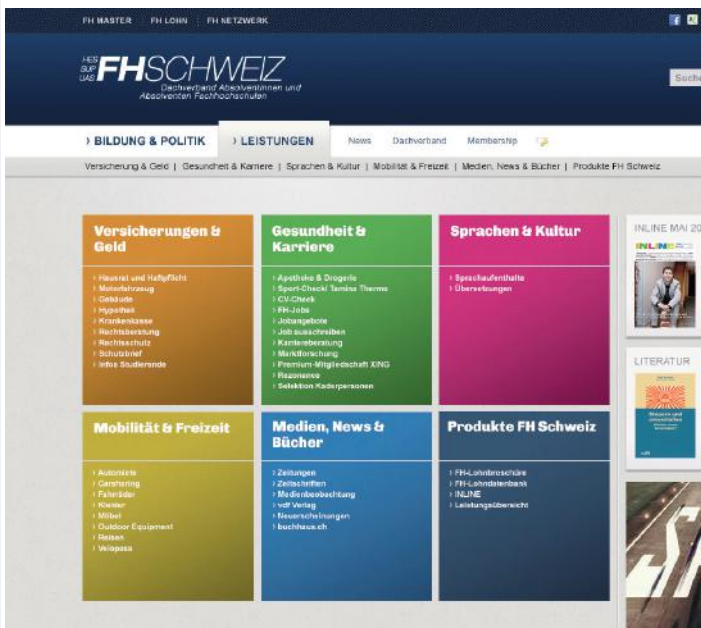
FH MASTER | FH LOHN | FH NETZWERK

HES SUP UAS FHSCHWEIZ
Dachverband Absolventinnen und Absolventen Fachhochschulen

Such

› BILDUNG & POLITIK | › LEISTUNGEN | News | Dachverband | Membership

Versicherung & Geld | Gesundheit & Karriere | Sprachen & Kultur | Mobilität & Freizeit | Medien, News & Bücher | Produkte FH Schweiz

Versicherungen & Geld
› Hausrat und Haftpflicht
› Motorfahrzeug
› Gebäude
› Hypothek
› Krankenkasse
› Rechtsberatung
› Rechtsschutz
› Schutzbrief
› Infos Studierende

Gesundheit & Karriere
› Apotheke & Drogerie
› Sport-Check/ Tamina Therme
› CV-Check
› FH-Jobs
› Jobangebote
› Job ausschreiben
› Karriereberatung
› Marktforschung
› Premium-Mitgliedschaft XING
› Rezonanz
› Selektion Kaderpersonen

Sprachen & Kultur
› Sprachaufenthalte
› Übersetzungen

INLINE MAI 20
INLINE

LITERATUR

Mobilität & Freizeit
› Automiete
› Carsharing
› Fahrräder
› Kleider
› Möbel
› Outdoor Equipment
› Reisen
› Velopass

Medien, News & Bücher
› Zeitungen
› Zeitschriften
› Medienbeobachtung
› vdf Verlag
› Neuerscheinungen
› buchhaus.ch

Produkte FH Schweiz
› FH-Lohnbroschüre
› FH-Lohndatenbank
› INLINE
› Leistungsübersicht